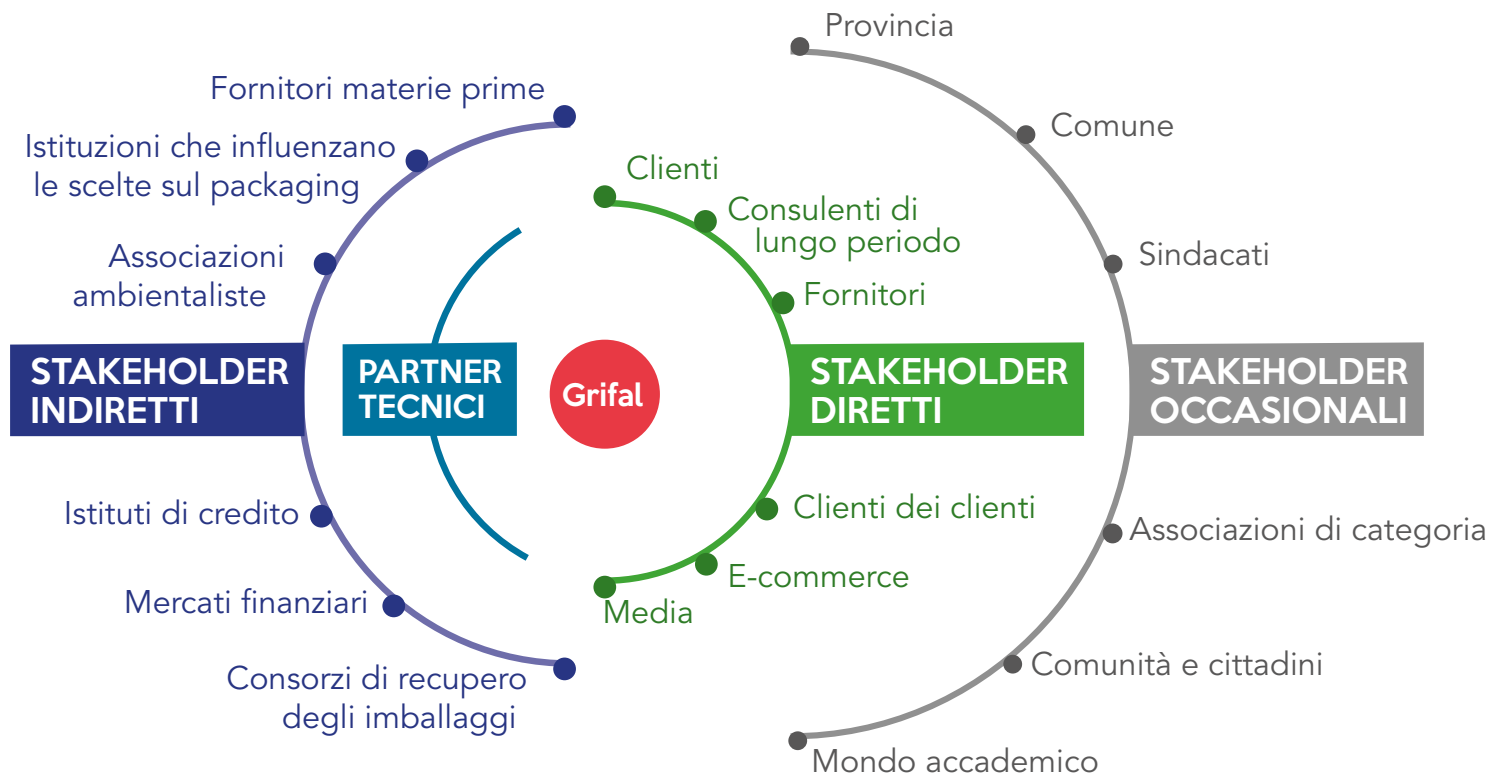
Fornitori materie prime

Istituzioni che influenzano le scelte sul packaging

Associazioni ambientaliste

STAKEHOLDER INDIRETTI

Istituti di credito

Mercati finanziari

Consorzi di recupero degli imballaggi

PARTNER TECNICI

Grifal

Clienti

Consulenti di lungo periodo

Fornitori

STAKEHOLDER DIRETTI

Clienti dei clienti

E-commerce

Media

Provincia

Comune

Sindacati

STAKEHOLDER OCCASIONALI

Associazioni di categoria

Comunità e cittadini

Mondo accademico